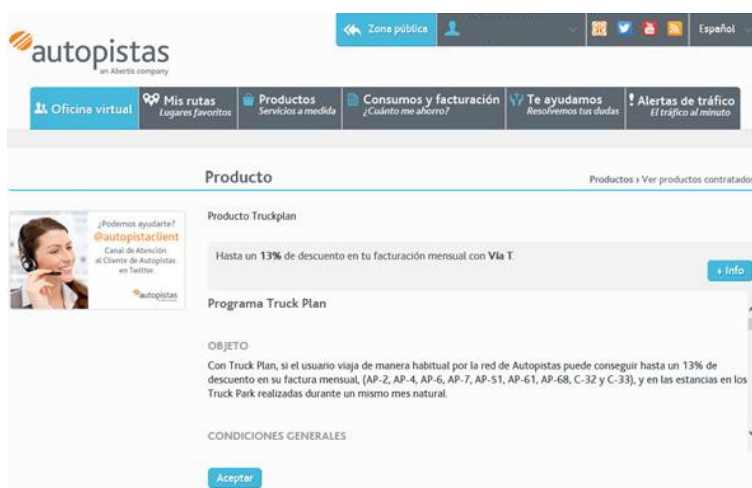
autopistas
an Abertis company

Zona pública

Español

Oficina virtual

Mis rutas
Lugares favoritos

Productos
Servicios a medida

Consumos y facturación
¿Cuánto me ahorro?

Te ayudamos
Resolvemos tus dudas

Alertas de tráfico
El tráfico al minuto

Producto

Productos › Ver productos contratados

¿Podemos ayudarte?
@autopistaclient
Canal de Atención al Cliente de Autopistas en Twitter
autopistas

Producto Truckplan

Hasta un **13%** de descuento en tu facturación mensual con **Vía T**.

+ Info

Programa Truck Plan

OBJETO

Con Truck Plan, si el usuario viaja de manera habitual por la red de Autopistas puede conseguir hasta un 13% de descuento en su factura mensual, (AP-2, AP-4, AP-6, AP-7, AP-51, AP-61, AP-68, C-32 y C-33), y en las estancias en los Truck Park realizadas durante un mismo mes natural.

CONDICIONES GENERALES

Aceptar